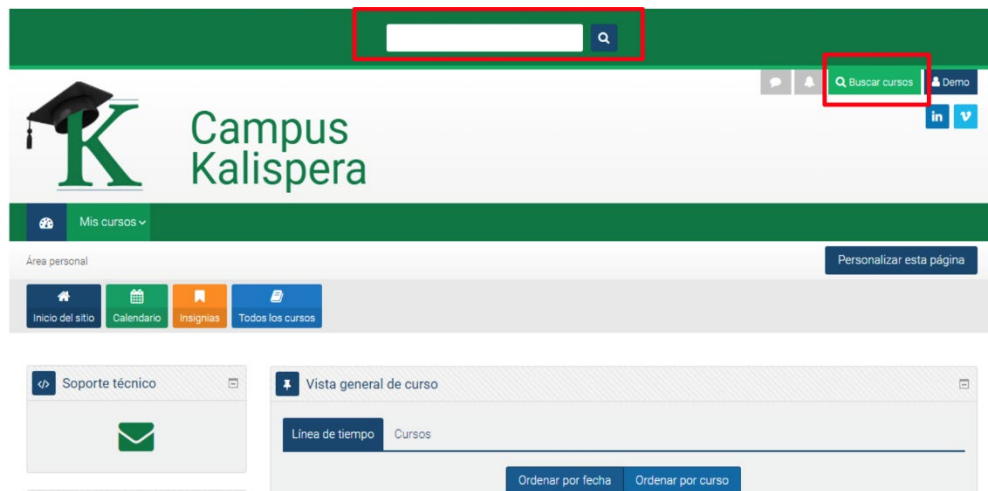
Buscar cursos
Demo

K
Campus Kalispera

Mis cursos

Área personal
Personalizar esta página

Inicio del sitio
Calendario
Insignias
Todos los cursos

Soporte técnico

Vista general de curso

Línea de tiempo
Cursos

Ordenar por fecha
Ordenar por curso